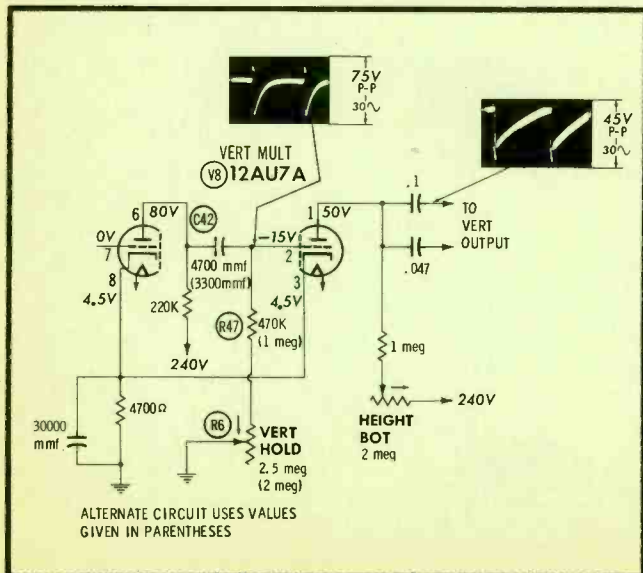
75V
P-P
30∿

45V
P-P
30∿

VERT MULT
V8 12AU7A

6 80V
0V
7
8
4.5V
C42
4700 mmf
(3300mmf)
220K
240V
−15V
1 50V
2
3
4.5V
R47
470K
(1 meg)
.1
TO
VERT
OUTPUT
.047
1 meg
HEIGHT
BOT
2 meg
240V
30000
mmf
4700Ω
R6
VERT
HOLD
2.5 meg
(2 meg)

ALTERNATE CIRCUIT USES VALUES GIVEN IN PARENTHESES